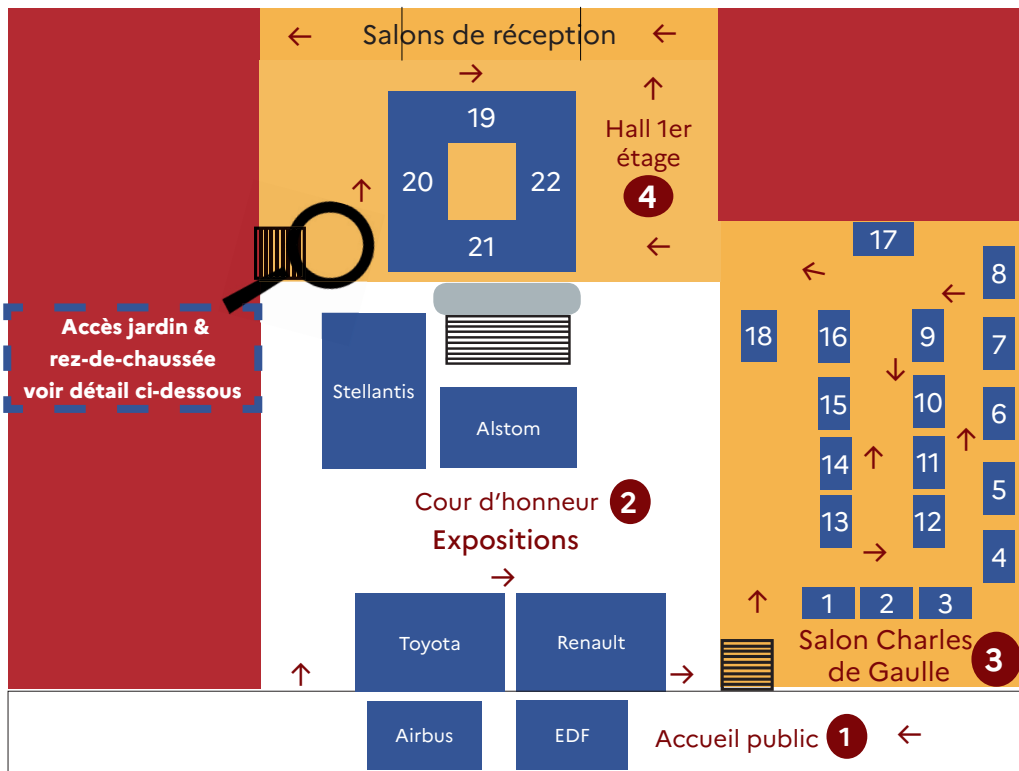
Salons de réception

19
20
22
21

Hall 1er étage
4

Accès jardin & rez-de-chaussée voir détail ci-dessous

Stellantis
Alstom

Cour d'honneur 2
Expositions

17
8
18
16
9
7
15
10
6
14
11
5
13
12
4
1
2
3

Salon Charles de Gaulle 3

Toyota
Renault

Airbus
EDF

Accueil public 1